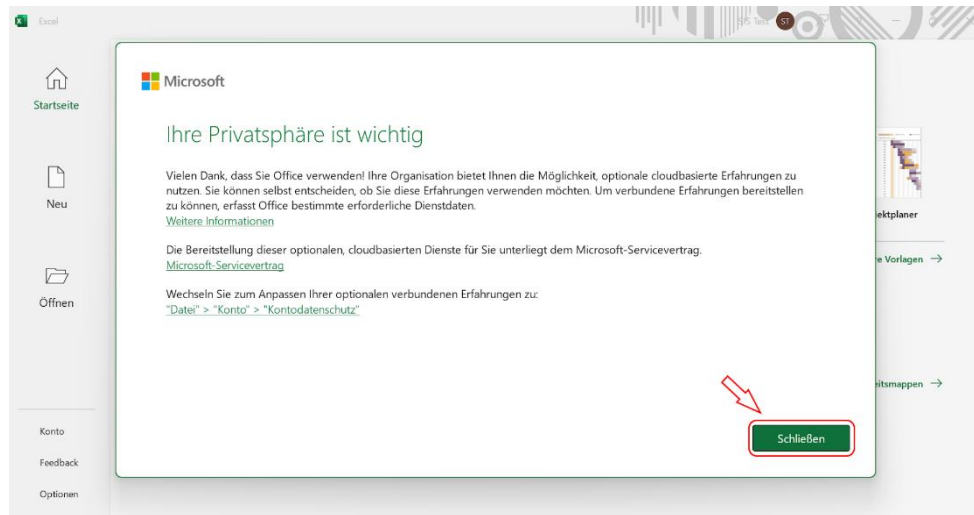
Excel

SIS Test ST

Startseite

Neu

Öffnen

Konto

Feedback

Optionen

Microsoft

Ihre Privatsphäre ist wichtig

Vielen Dank, dass Sie Office verwenden! Ihre Organisation bietet Ihnen die Möglichkeit, optionale cloudbasierte Erfahrungen zu nutzen. Sie können selbst entscheiden, ob Sie diese Erfahrungen verwenden möchten. Um verbundene Erfahrungen bereitstellen zu können, erfasst Office bestimmte erforderliche Dienstdaten.
Weitere Informationen

Die Bereitstellung dieser optionalen, cloudbasierten Dienste für Sie unterliegt dem Microsoft-Servicevertrag.
Microsoft-Servicevertrag

Wechseln Sie zum Anpassen Ihrer optionalen verbundenen Erfahrungen zu:
"Datei" > "Konto" > "Kontodatenschutz"

Schließen

ektplaner

e Vorlagen →

eitsmappen →